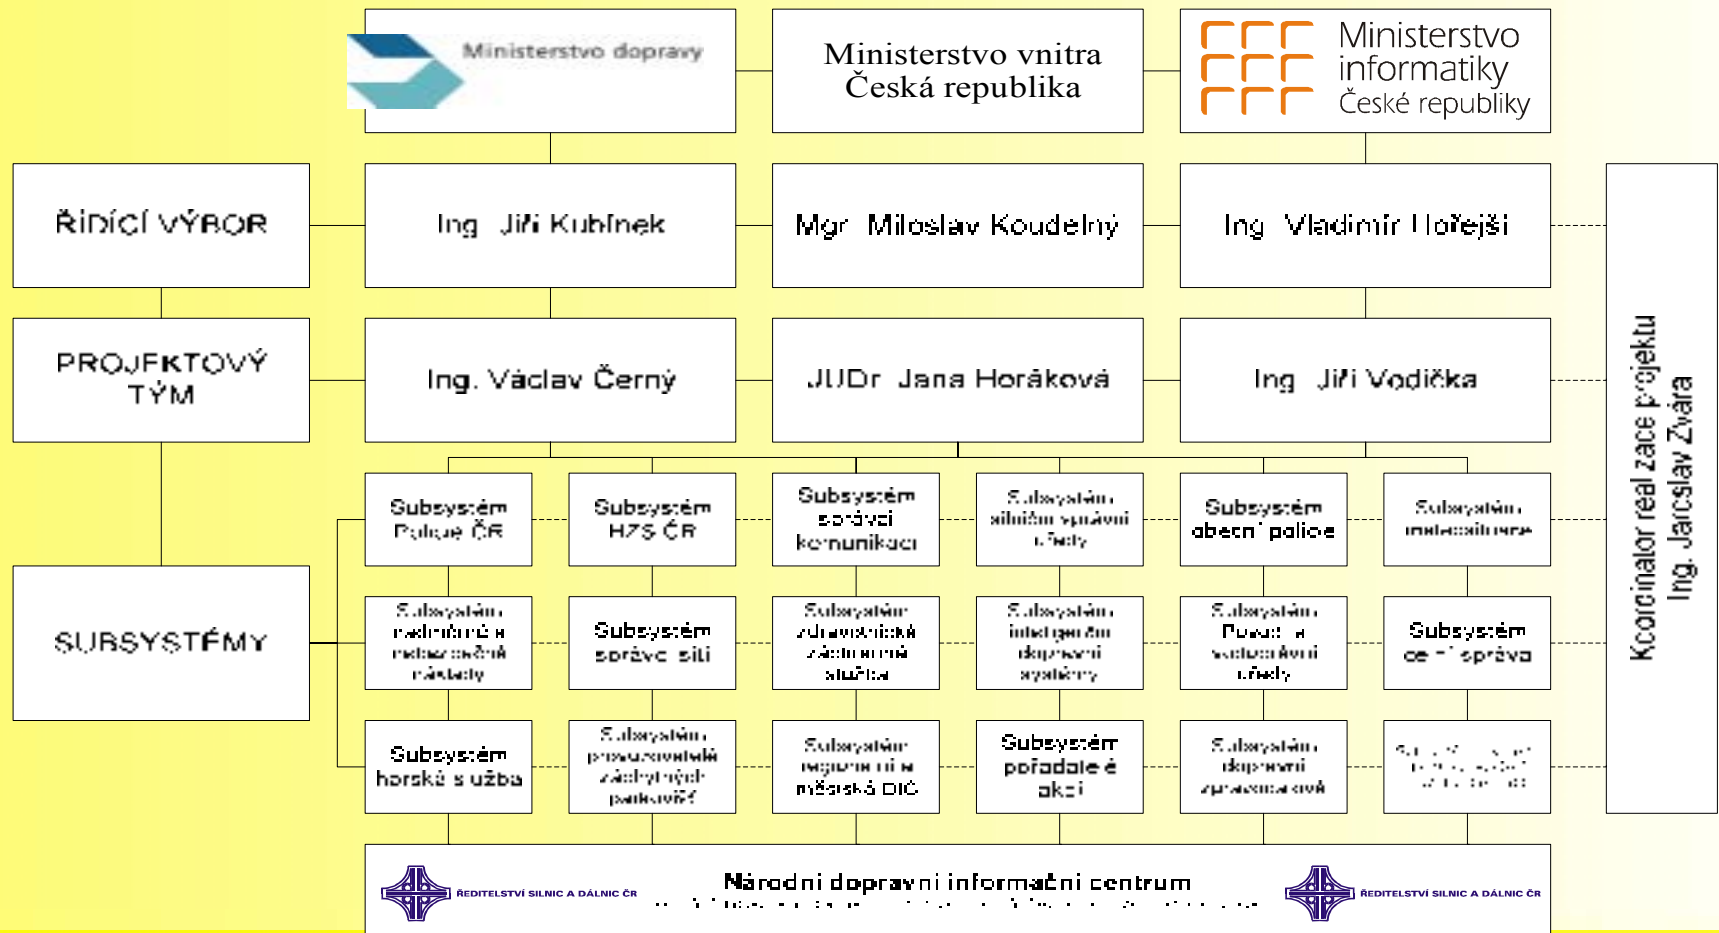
Ministerstvo dopravy

Ministerstvo vnitra
Česká republika

Ministerstvo informatiky České republiky

ŘÍDÍCÍ VÝBOR

Ing. Jiří Kubínek

Mgr. Miloslav Koudelný

Ing. Vladimír Hořejší

PROJEKTOVÝ TÝM

Ing. Václav Černý

JUDr. Jana Horáková

Ing. Jiří Vodička

Koordinátor realizace projektu
Ing. Jaroslav Zvára

SUBSYSTÉMY

Subsystém Policie ČR

Subsystém HZS ČR

Subsystém správci komunikací

Subsystém silniční správní úřady

Subsystém obecní policie

Subsystém meteoslužby

Subsystém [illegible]

Subsystém správce sítí

Subsystém zdravotnická záchranná služba

Subsystém inteligentní dopravní systémy

Subsystém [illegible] úřady

Subsystém celní správa

Subsystém horská služba

Subsystém provozovatelé záchytných parkovišť

Subsystém regionální a městská DIC

Subsystém pořadatelé akcí

Subsystém dopravní zpravodajství

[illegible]

ŘEDITELSTVÍ SILNIC A DÁLNIC ČR

Národní dopravní informační centrum
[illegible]

ŘEDITELSTVÍ SILNIC A DÁLNIC ČR